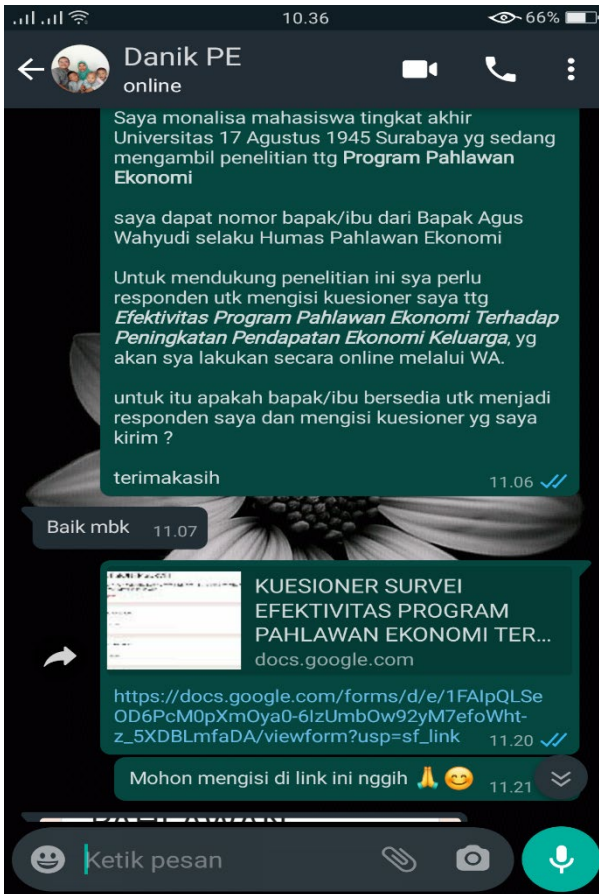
10.36 66%

Danik PE
online

Saya monalisa mahasiswa tingkat akhir Universitas 17 Agustus 1945 Surabaya yg sedang mengambil penelitian ttg **Program Pahlawan Ekonomi**

saya dapat nomor bapak/ibu dari Bapak Agus Wahyudi selaku Humas Pahlawan Ekonomi

Untuk mendukung penelitian ini sya perlu responden utk mengisi kuesioner saya ttg ***Efektivitas Program Pahlawan Ekonomi Terhadap Peningkatan Pendapatan Ekonomi Keluarga***, yg akan sya lakukan secara online melalui WA.

untuk itu apakah bapak/ibu bersedia utk menjadi responden saya dan mengisi kuesioner yg saya kirim ?

terimakasih 11.06

Baik mbk 11.07

KUESIONER SURVEI EFEKTIVITAS PROGRAM PAHLAWAN EKONOMI TER...
docs.google.com

https://docs.google.com/forms/d/e/1FAIpQLSeOD6PcM0pXmOya0-6IzUmbOw92yM7efoWht-z_5XDBLmfaDA/viewform?usp=sf_link 11.20

Mohon mengisi di link ini nggih 🙏😊 11.21

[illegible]

Ketik pesan